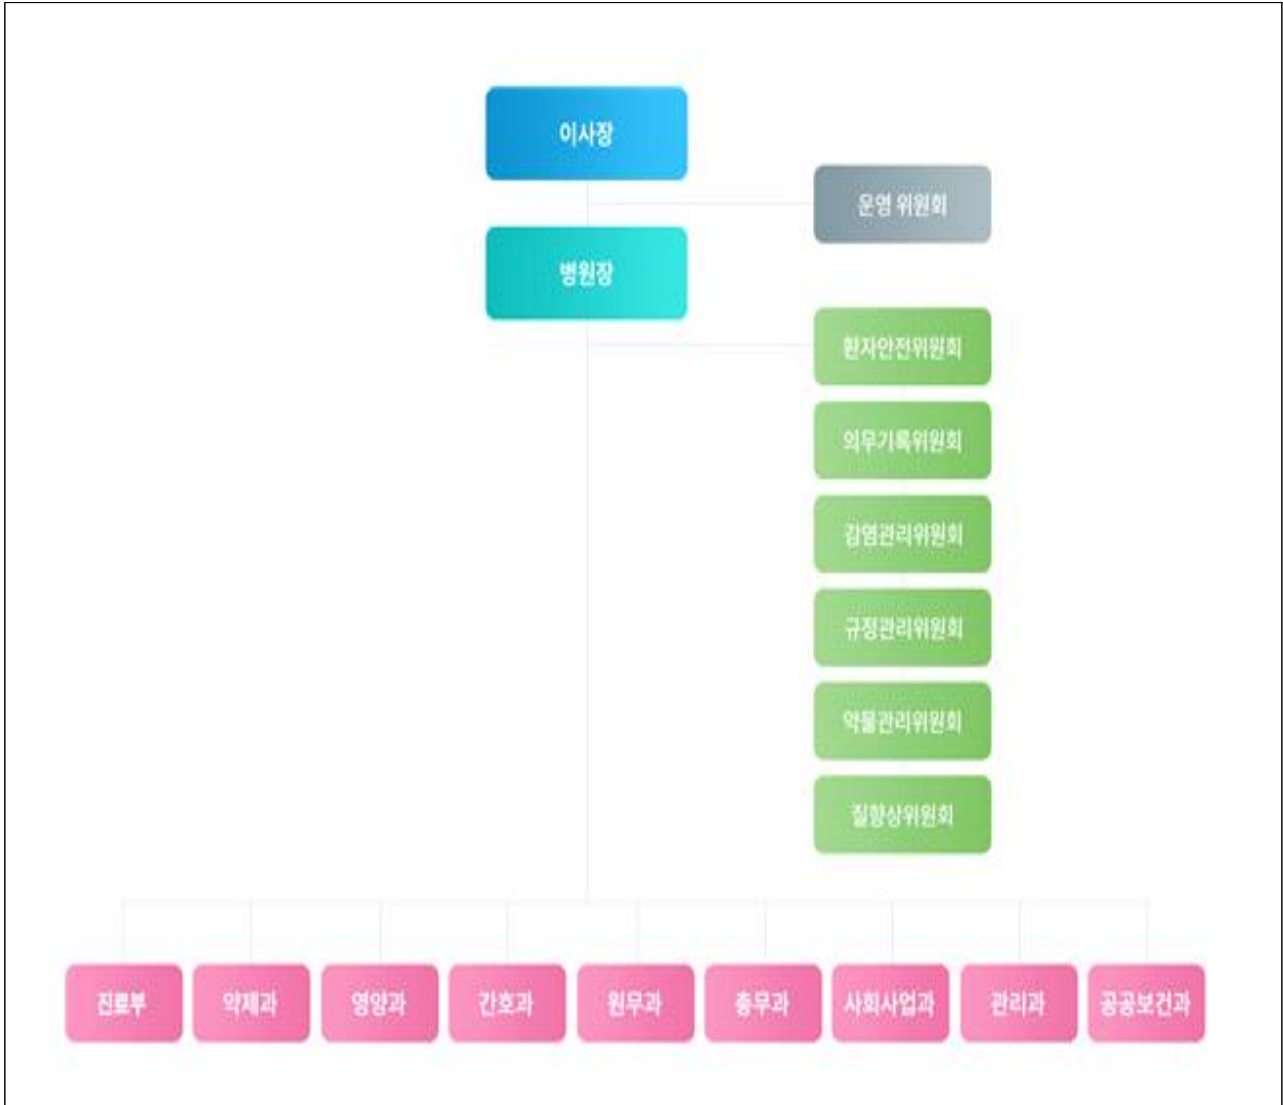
이사장

운영 위원회

병원장

환자안전위원회

의무기록위원회

감염관리위원회

규정관리위원회

약물관리위원회

질향상위원회

진료부

약제과

영양과

간호과

원무과

총무과

사회사업과

관리과

공공보건과